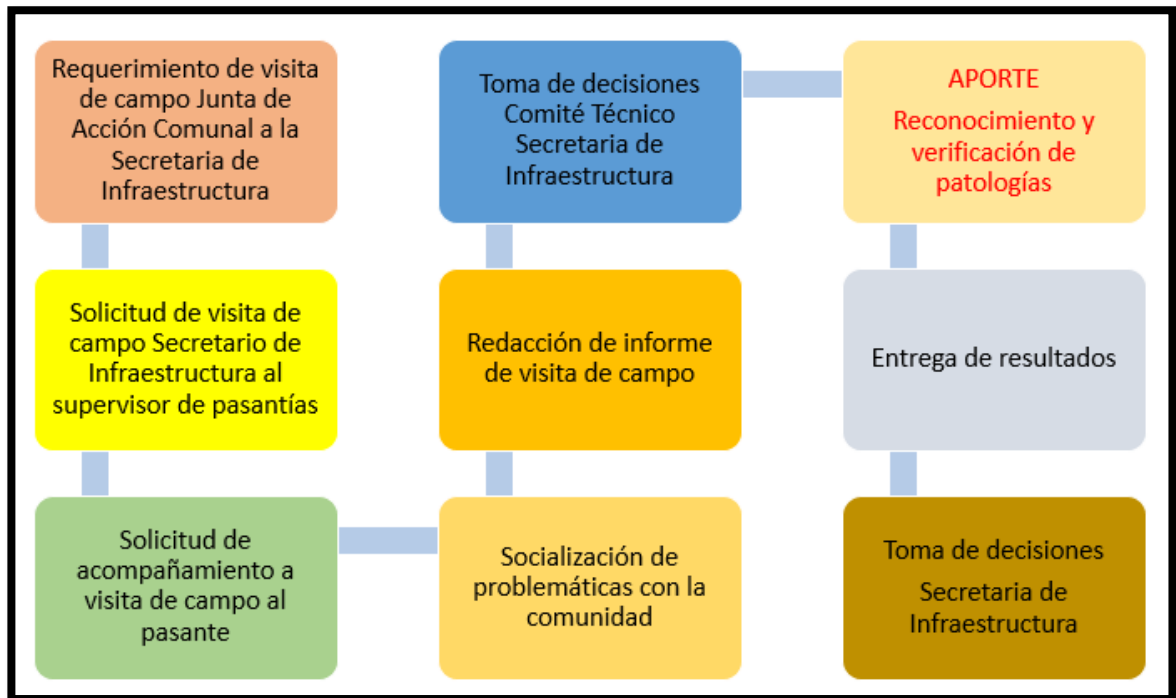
Requerimiento de visita de campo Junta de Acción Comunal a la Secretaria de Infraestructura

Solicitud de visita de campo Secretario de Infraestructura al supervisor de pasantías

Solicitud de acompañamiento a visita de campo al pasante

Socialización de problemáticas con la comunidad

Redacción de informe de visita de campo

Toma de decisiones Comité Técnico Secretaria de Infraestructura

APORTE

Reconocimiento y verificación de patologías

Entrega de resultados

Toma de decisiones

Secretaria de Infraestructura